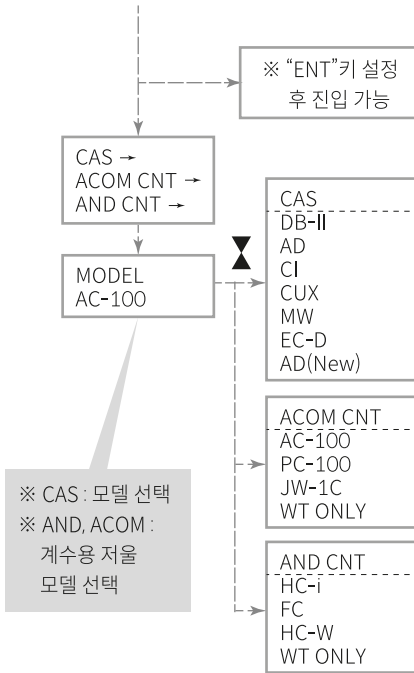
※ "ENT"키 설정 후 진입 가능

CAS →
ACOM CNT →
AND CNT →

MODEL
AC-100

CAS
DB-II
AD
CI
CUX
MW
EC-D
AD(New)

ACOM CNT
AC-100
PC-100
JW-1C
WT ONLY

AND CNT
HC-i
FC
HC-W
WT ONLY

※ CAS : 모델 선택
※ AND, ACOM : 계수용 저울 모델 선택